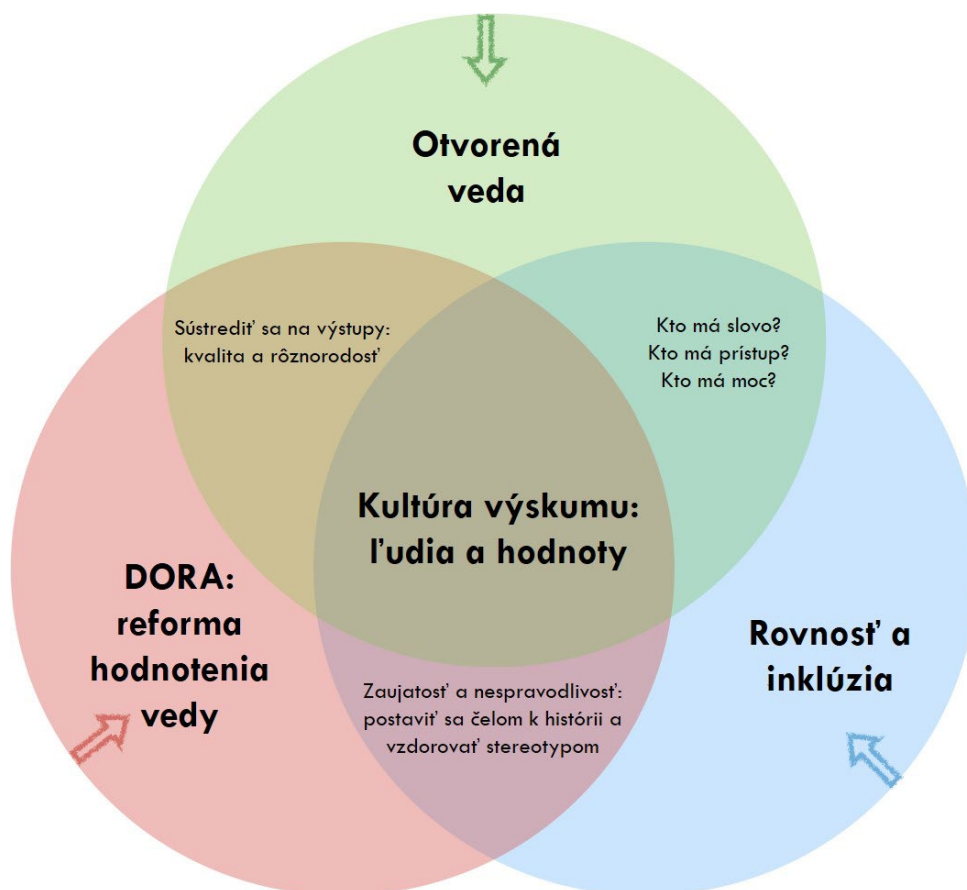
Otvorená veda

Sústrediť sa na výstupy: kvalita a rôznorodosť

Kto má slovo?
Kto má prístup?
Kto má moc?

Kultúra výskumu: ľudia a hodnoty

DORA: reforma hodnotenia vedy

Rovnosť a inklúzia

Zaujatosť a nespravodlivosť: postaviť sa čelom k histórii a vzdorovať stereotypom